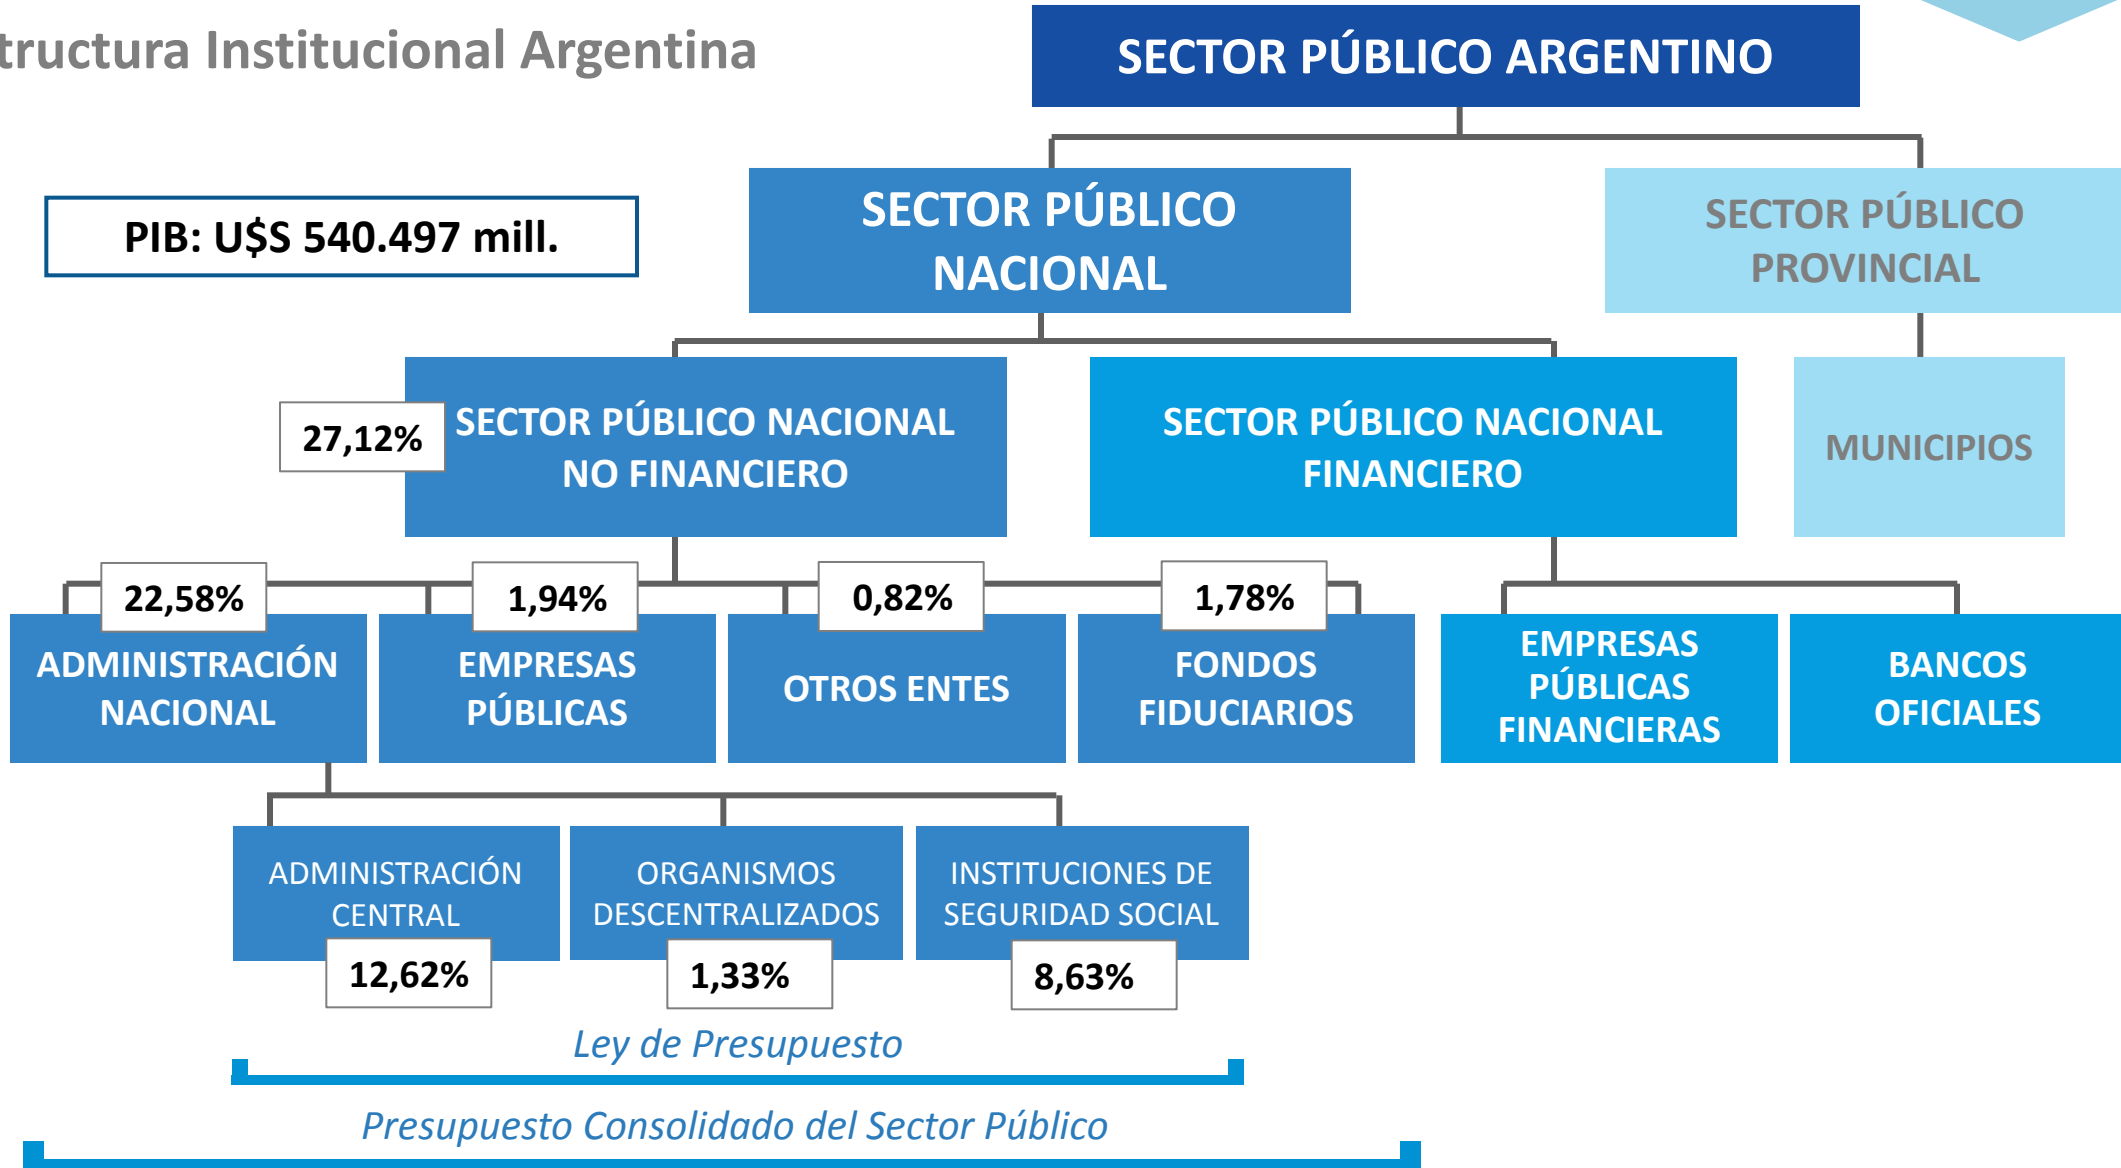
tructura Institucional Argentina

SECTOR PÚBLICO ARGENTINO

PIB: U$S 540.497 mill.

SECTOR PÚBLICO NACIONAL

SECTOR PÚBLICO PROVINCIAL

27,12%

SECTOR PÚBLICO NACIONAL NO FINANCIERO

SECTOR PÚBLICO NACIONAL FINANCIERO

MUNICIPIOS

22,58%

ADMINISTRACIÓN NACIONAL

1,94%

EMPRESAS PÚBLICAS

0,82%

OTROS ENTES

1,78%

FONDOS FIDUCIARIOS

EMPRESAS PÚBLICAS FINANCIERAS

BANCOS OFICIALES

ADMINISTRACIÓN CENTRAL

12,62%

ORGANISMOS DESCENTRALIZADOS

1,33%

INSTITUCIONES DE SEGURIDAD SOCIAL

8,63%

Ley de Presupuesto

Presupuesto Consolidado del Sector Público